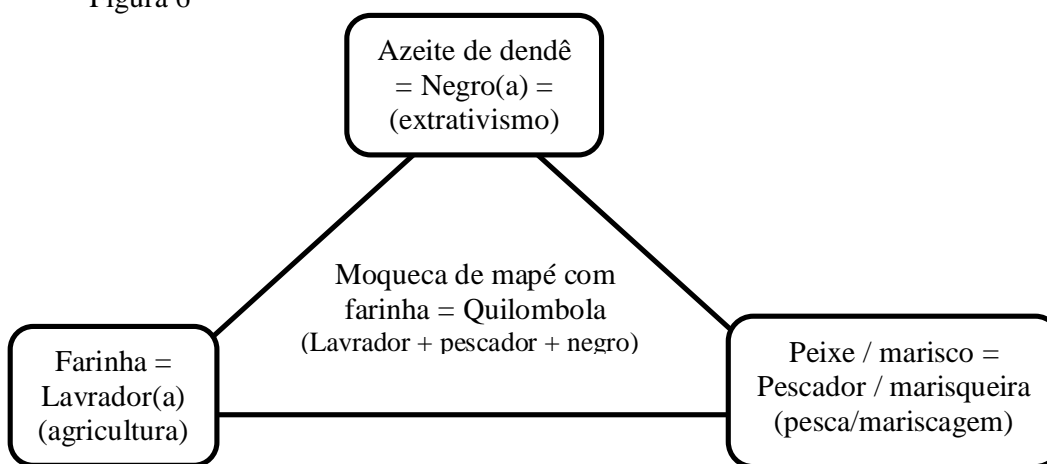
Figura 6

Azeite de dendê = Negro(a) = (extrativismo)

Moqueca de mapé com farinha = Quilombola (Lavrador + pescador + negro)

Farinha = Lavrador(a) (agricultura)

Peixe / marisco = Pescador / marisqueira (pesca/mariscagem)